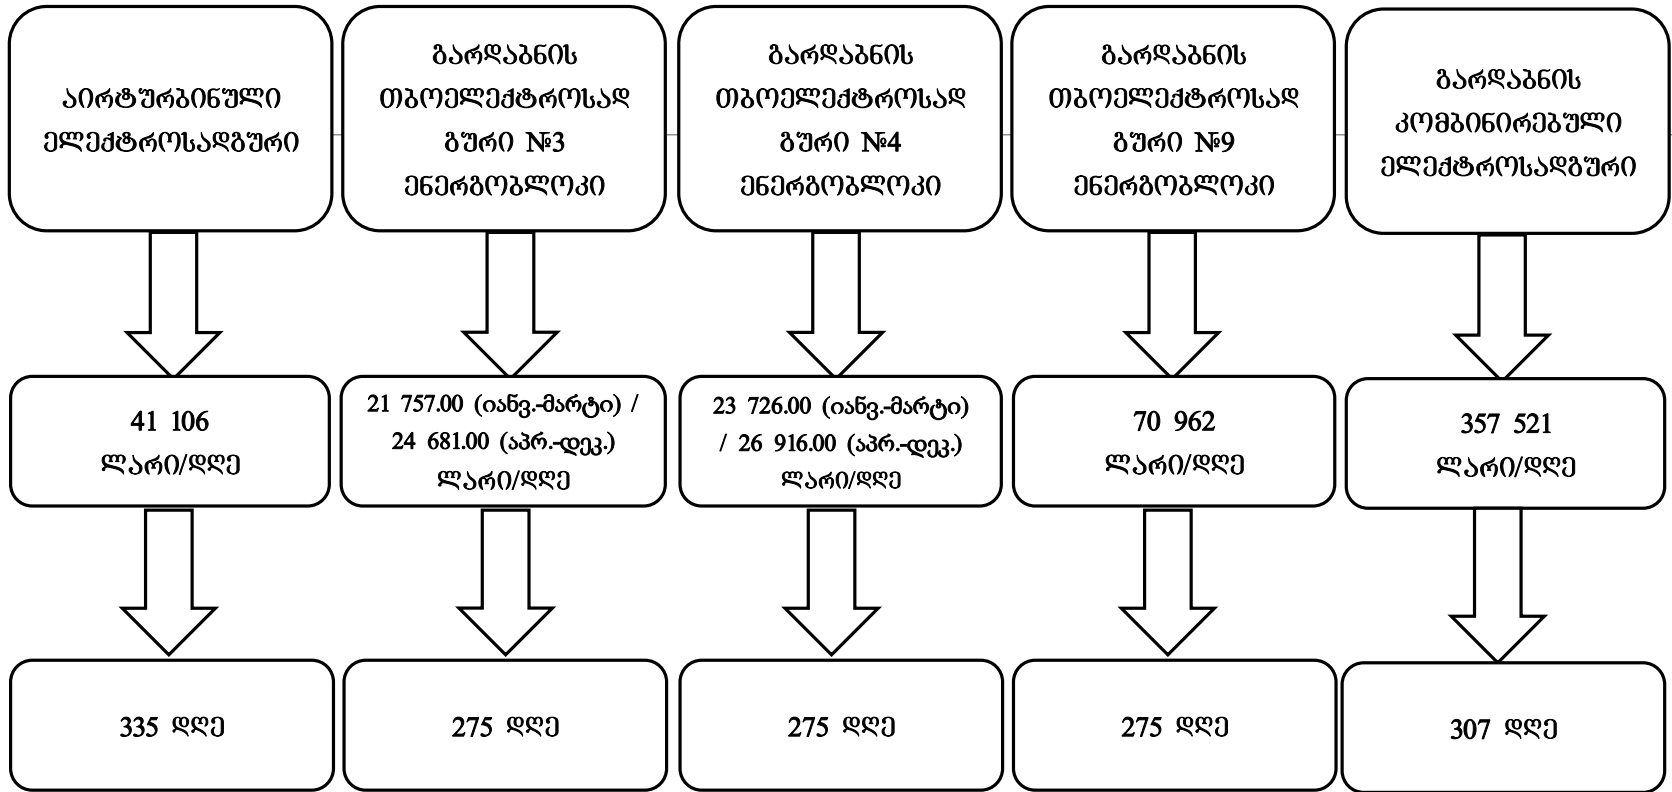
აირტურბინული ელექტროსადგური

41 106 ლარი/დღე

335 დღე

გარდაბნის თბოელექტროსადგური №3 ენერგობლოკი

21 757.00 (იანვ.-მარტი) / 24 681.00 (აპრ.-დეკ.) ლარი/დღე

275 დღე

გარდაბნის თბოელექტროსადგური №4 ენერგობლოკი

23 726.00 (იანვ.-მარტი) / 26 916.00 (აპრ.-დეკ.) ლარი/დღე

275 დღე

გარდაბნის თბოელექტროსადგური №9 ენერგობლოკი

70 962 ლარი/დღე

275 დღე

გარდაბნის კომბინირებული ელექტროსადგური

357 521 ლარი/დღე

307 დღე